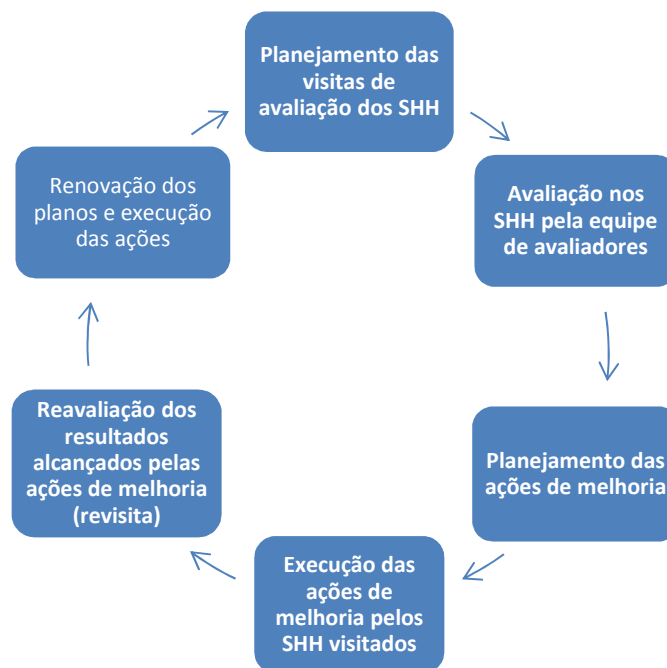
Planejamento das visitas de avaliação dos SHH

Avaliação nos SHH pela equipe de avaliadores

Planejamento das ações de melhoria

Execução das ações de melhoria pelos SHH visitados

Reavaliação dos resultados alcançados pelas ações de melhoria (revisita)

Renovação dos planos e execução das ações